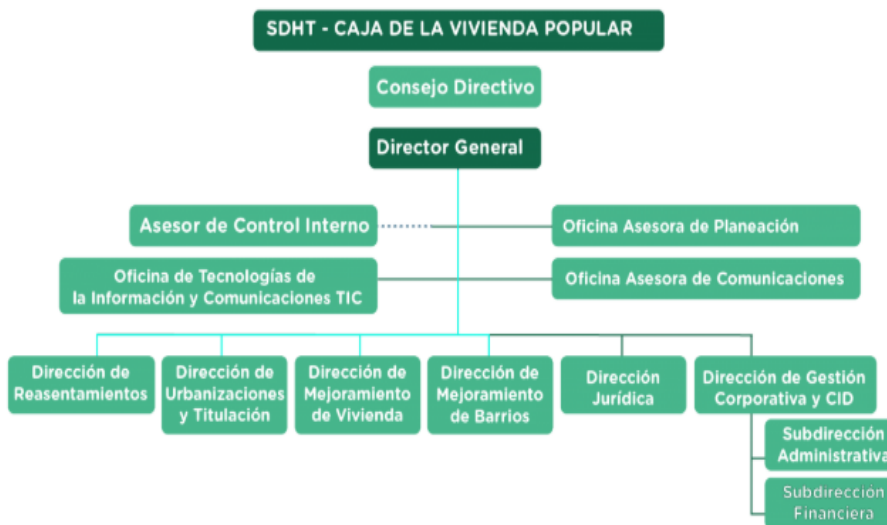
SDHT - CAJA DE LA VIVIENDA POPULAR

Consejo Directivo

Director General

Asesor de Control Interno

Oficina Asesora de Planeación

Oficina de Tecnologías de la Información y Comunicaciones TIC

Oficina Asesora de Comunicaciones

Dirección de Reasentamientos

Dirección de Urbanizaciones y Titulación

Dirección de Mejoramiento de Vivienda

Dirección de Mejoramiento de Barrios

Dirección Jurídica

Dirección de Gestión Corporativa y CID

Subdirección Administrativa

Subdirección Financiera